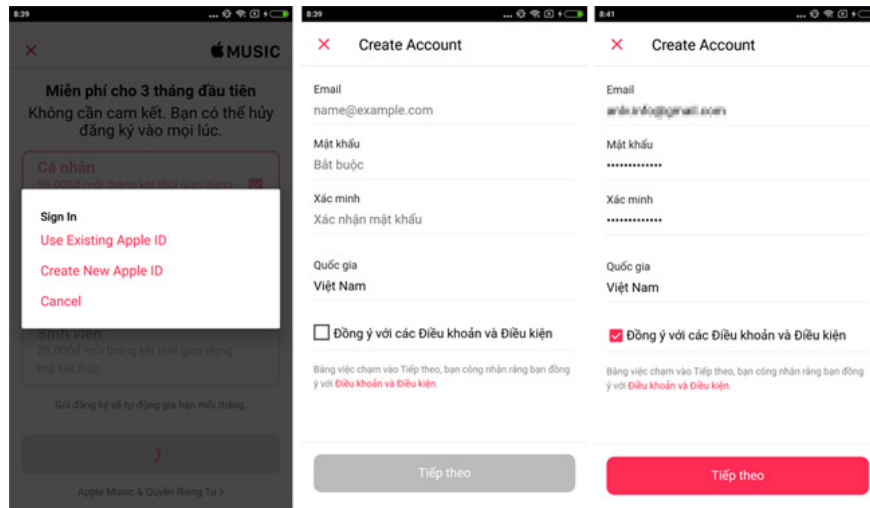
8:39

× MUSIC

Miễn phí cho 3 tháng đầu tiên
Không cần cam kết. Bạn có thể hủy đăng ký vào mọi lúc.

Cá nhân
59.000đ mỗi tháng khi thời gian dùng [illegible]

Sign In
Use Existing Apple ID
Create New Apple ID
Cancel

Sinh viên
29.000đ mỗi tháng khi thời gian dùng thử kết thúc

Gói đăng ký sẽ tự động gia hạn mỗi tháng.

Apple Music & Quyền Riêng Tư >

8:39

× Create Account

Email
name@example.com

Mật khẩu
Bắt buộc

Xác minh
Xác nhận mật khẩu

Quốc gia
Việt Nam

Đồng ý với các Điều khoản và Điều kiện

Bằng việc chạm vào Tiếp theo, bạn công nhận rằng bạn đồng ý với Điều khoản và Điều kiện.

Tiếp theo

8:41

× Create Account

Email
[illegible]

Mật khẩu
•••••••••••••

Xác minh
•••••••••••••

Quốc gia
Việt Nam

Đồng ý với các Điều khoản và Điều kiện

Bằng việc chạm vào Tiếp theo, bạn công nhận rằng bạn đồng ý với Điều khoản và Điều kiện.

Tiếp theo